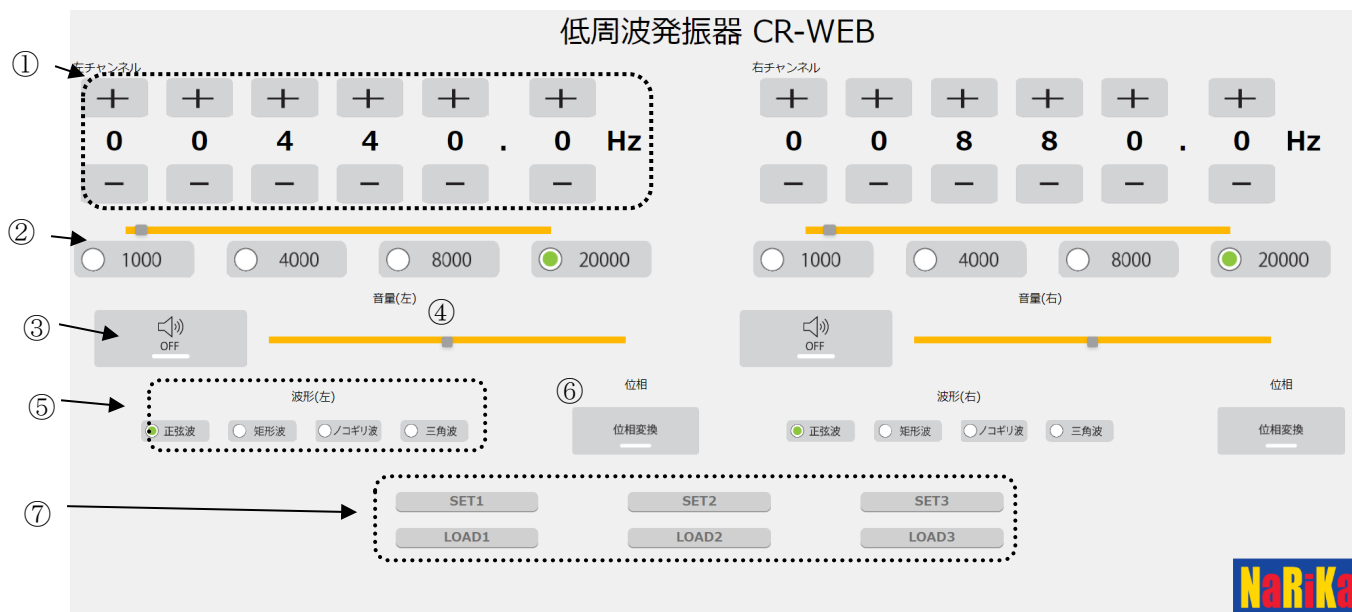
低周波発振器 CR-WEB

①
左チャンネル
+ + + + + +
0 0 4 4 0 . 0 Hz
− − − − − −

右チャンネル
+ + + + + +
0 0 8 8 0 . 0 Hz
− − − − − −

②
1000 4000 8000 20000

1000 4000 8000 20000

音量(左)
③
OFF
④

音量(右)
OFF

⑤
波形(左)
正弦波 矩形波 ノコギリ波 三角波

⑥
位相
位相変換

波形(右)
正弦波 矩形波 ノコギリ波 三角波

位相
位相変換

⑦
SET1 SET2 SET3
LOAD1 LOAD2 LOAD3

NaRiKa